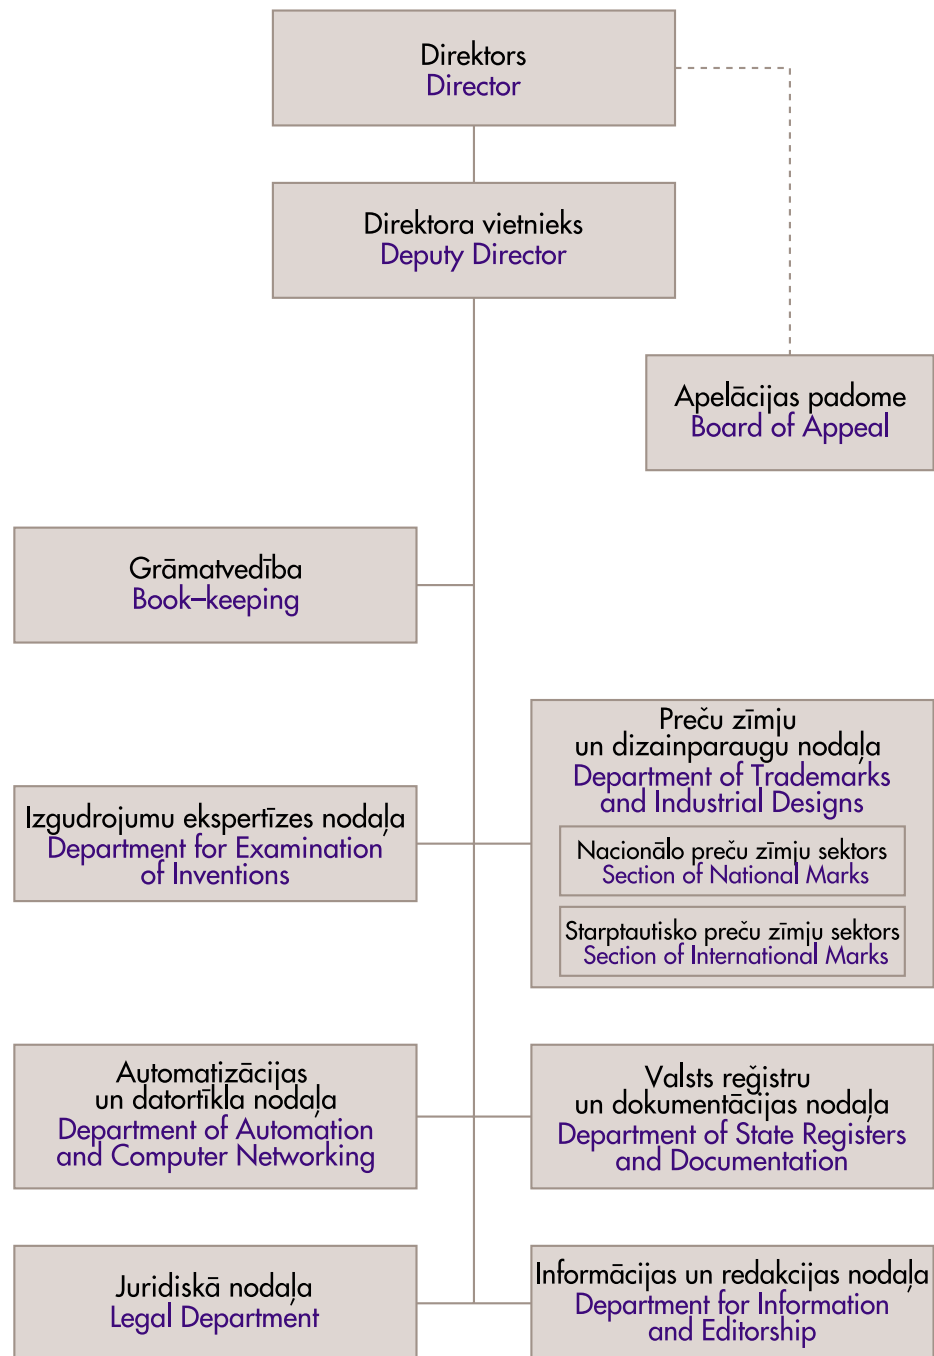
Direktors
Director

Direktora vietnieks
Deputy Director

Apelācijas padome
Board of Appeal

Grāmatvedība
Book–keeping

Preču zīmju un dizainparaugu nodaļa
Department of Trademarks and Industrial Designs

Nacionālo preču zīmju sektors
Section of National Marks

Starptautisko preču zīmju sektors
Section of International Marks

Izgudrojumu ekspertīzes nodaļa
Department for Examination of Inventions

Automatizācijas un datortīkla nodaļa
Department of Automation and Computer Networking

Valsts reģistru un dokumentācijas nodaļa
Department of State Registers and Documentation

Juridiskā nodaļa
Legal Department

Informācijas un redakcijas nodaļa
Department for Information and Editorship